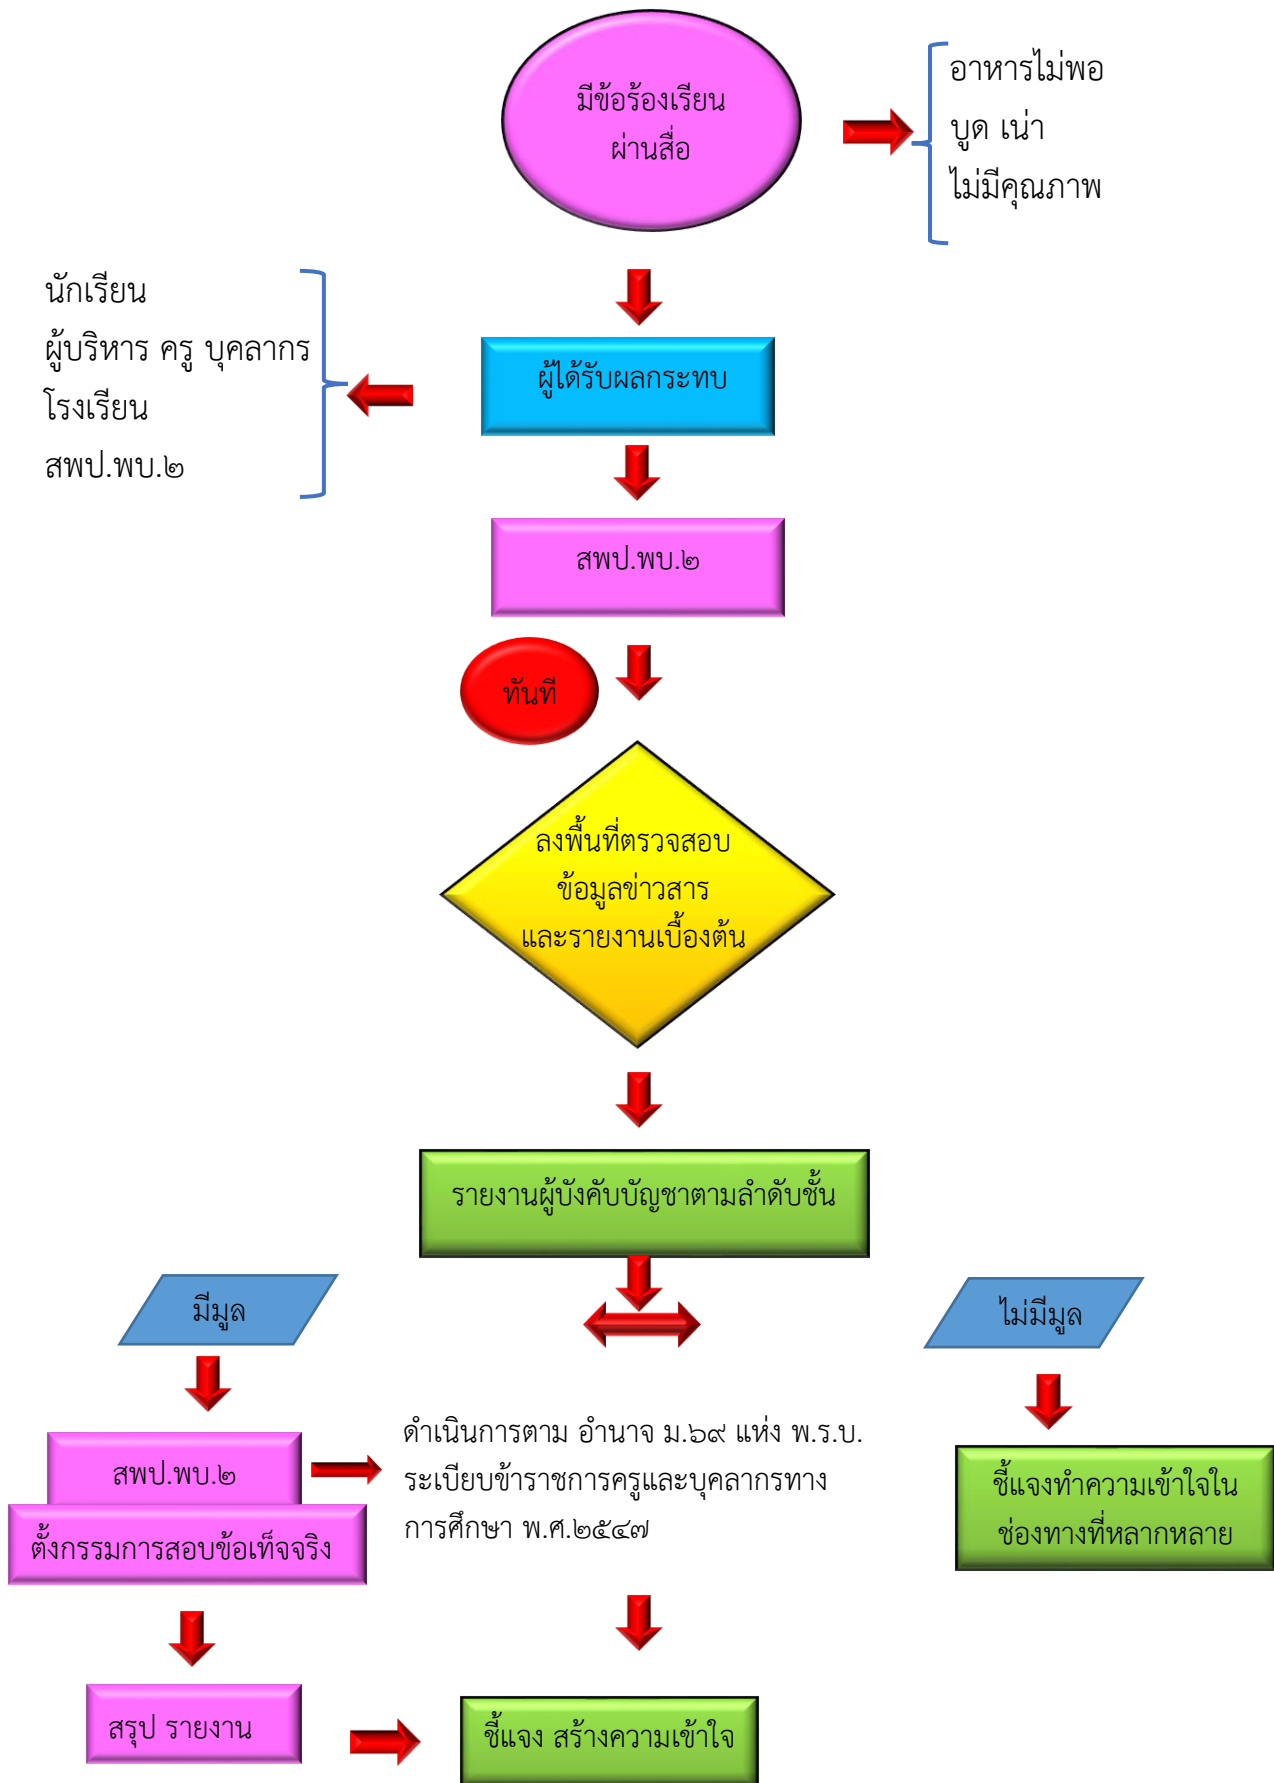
มีข้อร้องเรียน ผ่านสื่อ

อาหารไม่พอ
บูด เน่า
ไม่มีคุณภาพ

นักเรียน
ผู้บริหาร ครู บุคลากร
โรงเรียน
สพป.พบ.๒

ผู้ได้รับผลกระทบ

สพป.พบ.๒

ทันที

ลงพื้นที่ตรวจสอบ ข้อมูลข่าวสาร และรายงานเบื้องต้น

รายงานผู้บังคับบัญชาตามลำดับชั้น

มีมูล

ไม่มีมูล

สพป.พบ.๒

ตั้งกรรมการสอบข้อเท็จจริง

ดำเนินการตาม อำนาจ ม.๖๙ แห่ง พ.ร.บ. ระเบียบข้าราชการครูและบุคลากรทางการศึกษา พ.ศ.๒๕๔๗

ชี้แจงทำความเข้าใจในช่องทางที่หลากหลาย

สรุป รายงาน

ชี้แจง สร้างความเข้าใจ